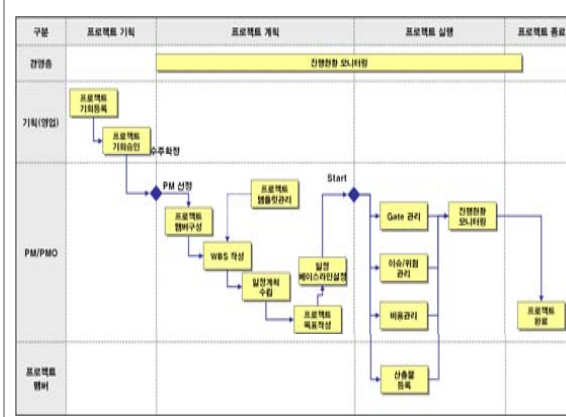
구분 | 프로젝트 기획 | 프로젝트 계획 | 프로젝트 실행 | 프로젝트 종료

경영층

진행현황 모니터링

기획(영업)

프로젝트 기회등록

프로젝트 기회승인

수주확정

PM/PMO

PM 선정

프로젝트 멤버구성

프로젝트 템플릿관리

WBS 작성

일정계획 수립

일정 베이스라인설정

프로젝트 목표작성

Start

Gate 관리

이슈/위험 관리

비용관리

진행현황 모니터링

프로젝트 완료

프로젝트 멤버

산출물 등록